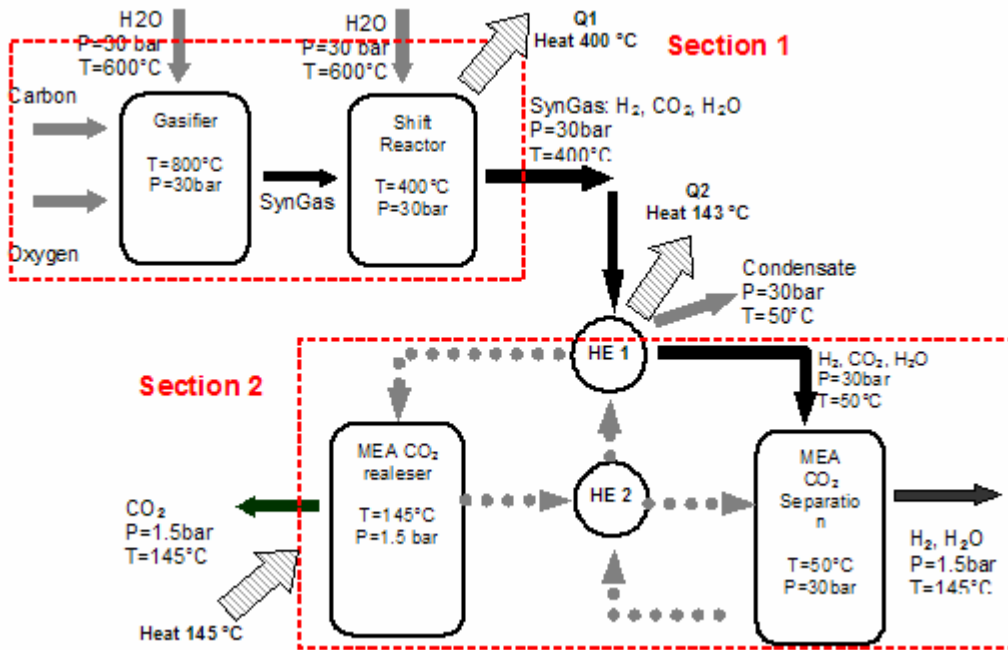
H2O
P=30 bar
T=600°C

H2O
P=30 bar
T=600°C

Q1
Heat 400 °C

Section 1

Carbon

Gasifier

T=800°C
P=30bar

Oxygen

SynGas

Shift Reactor

T=400°C
P=30bar

SynGas: $H_2$, $CO_2$, $H_2O$
P=30bar
T=400°C

Q2
Heat 143 °C

Condensate
P=30bar
T=50°C

HE 1

Section 2

$H_2$, $CO_2$, $H_2O$
P=30bar
T=50°C

MEA $CO_2$ realeser

T=145°C
P=1.5 bar

HE 2

MEA $CO_2$ Separation

T=50°C
P=30bar

$CO_2$
P=1.5bar
T=145°C

$H_2$, $H_2O$
P=1.5bar
T=145°C

Heat 145 °C